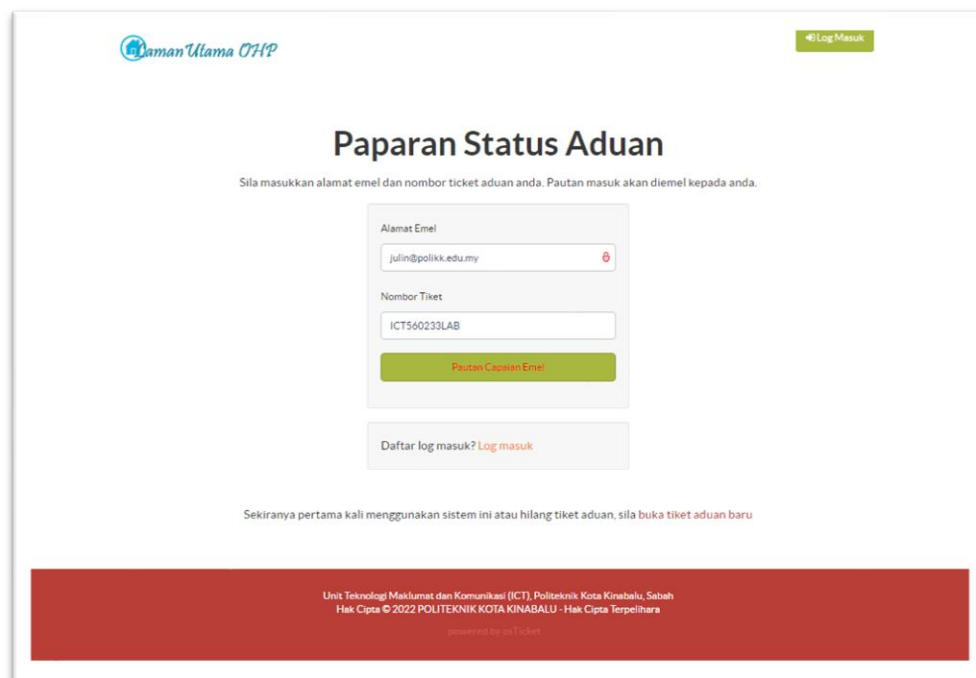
Laman Utama OHP

Log Masuk

Paparan Status Aduan

Sila masukkan alamat emel dan nombor ticket aduan anda. Pautan masuk akan diemel kepada anda.

Alamat Emel

julin@polikk.edu.my

Nombor Tiket

ICT560233LAB

Pautan Capaian Emel

Daftar log masuk? Log masuk

Sekiranya pertama kali menggunakan sistem ini atau hilang tiket aduan, sila buka tiket aduan baru

Unit Teknologi Maklumat dan Komunikasi (ICT), Politeknik Kota Kinabalu, Sabah
Hak Cipta © 2022 POLITEKNIK KOTA KINABALU - Hak Cipta Terpelihara

powered by osTicket